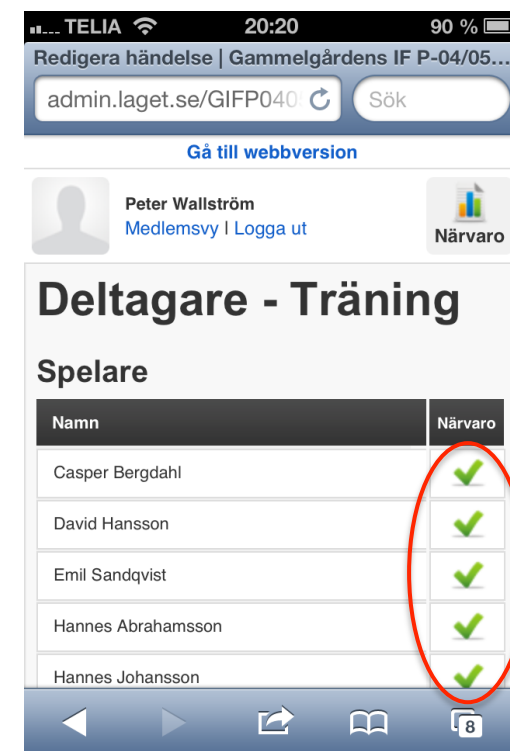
TELIA 20:20 90 %

Redigera händelse | Gammelgårdens IF P-04/05...

admin.laget.se/GIFP040

Sök

Gå till webbversion

Peter Wallström
Medlemsvy | Logga ut

Närvaro

Deltagare - Träning

Spelare

| Namn | Närvaro |
|---|---|
| Casper Bergdahl | ✓ |
| David Hansson | ✓ |
| Emil Sandqvist | ✓ |
| Hannes Abrahamsson | ✓ |
| Hannes Johansson | ✓ |

8